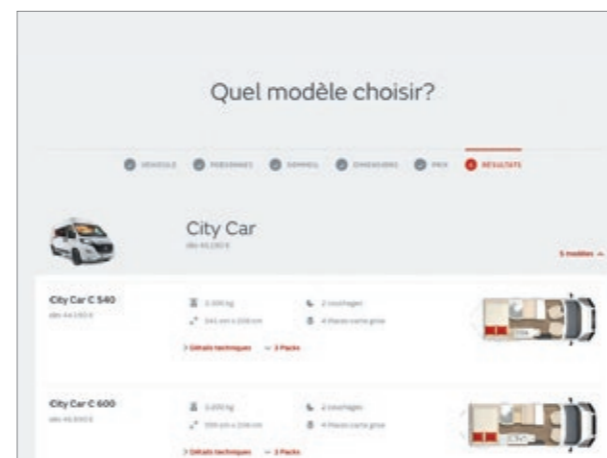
Quel modèle choisir?

VÉHICULE PERSONNES SOMMEIL DIMENSIONS PRIX RÉSULTATS

City Car
dès 44.190 €

5 modèles ^

City Car C 540
dès 44.190 €

3.300 kg
2 couchages
541 cm x 208 cm
4 Places carte grise

> Détails techniques ∨ 3 Packs

City Car C 600
dès 45.990 €

3.500 kg
2 couchages
599 cm x 208 cm
4 Places carte grise

> Détails techniques ∨ 3 Packs